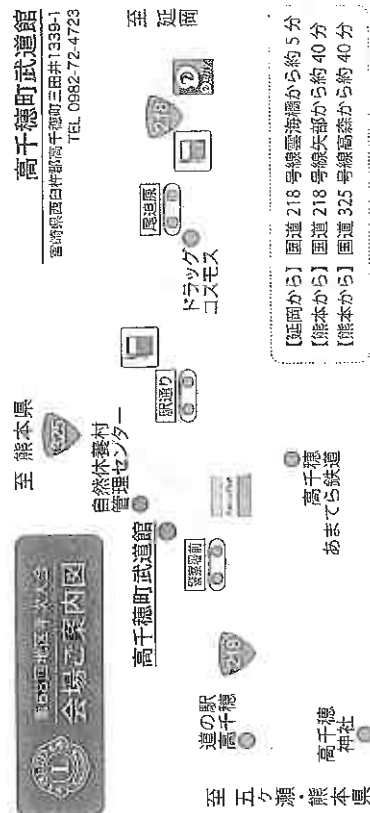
高千穂町武道館
宮崎県西臼杵郡高千穂町三田井1339-1
TEL 0982-72-4723

至延岡

至熊本県

至五ヶ瀬・熊本県

会場ご案内図

高千穂町武道館

道の駅高千穂

高千穂神社

自然休養村管理センター

高千穂あまてらす鉄道

ドラッグコスモス

218

218

【延岡から】国道 218 号線雲海橋から約 5 分
【熊本から】国道 218 号線矢部から約 40 分
【熊本から】国道 325 号線高森から約 40 分